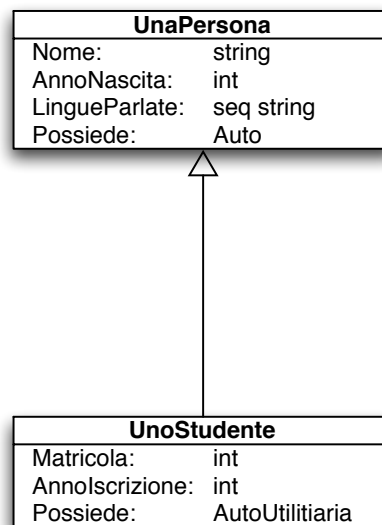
UnaPersona

| Nome: | string |
|---|---|
| AnnoNascita: | int |
| LinguеParlate: | seq string |
| Possiede: | Auto |

UnoStudente

| Matricola: | int |
|---|---|
| AnnoIscrizione: | int |
| Possiede: | AutoUtilitiaria |